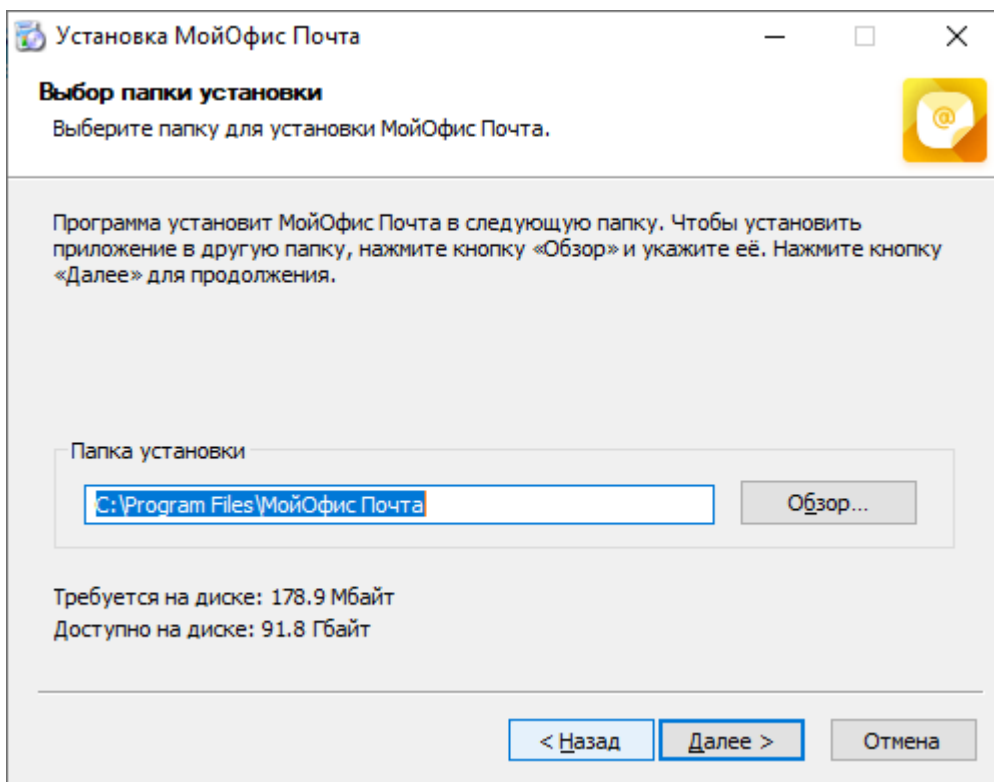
Установка МойОфис Почта

Выбор папки установки

Выберите папку для установки МойОфис Почта.

Программа установит МойОфис Почта в следующую папку. Чтобы установить приложение в другую папку, нажмите кнопку «Обзор» и укажите её. Нажмите кнопку «Далее» для продолжения.

Папка установки

C:\Program Files\МойОфис Почта

Обзор...

Требуется на диске: 178.9 Мбайт

Доступно на диске: 91.8 Гбайт

< Назад

Далее >

Отмена